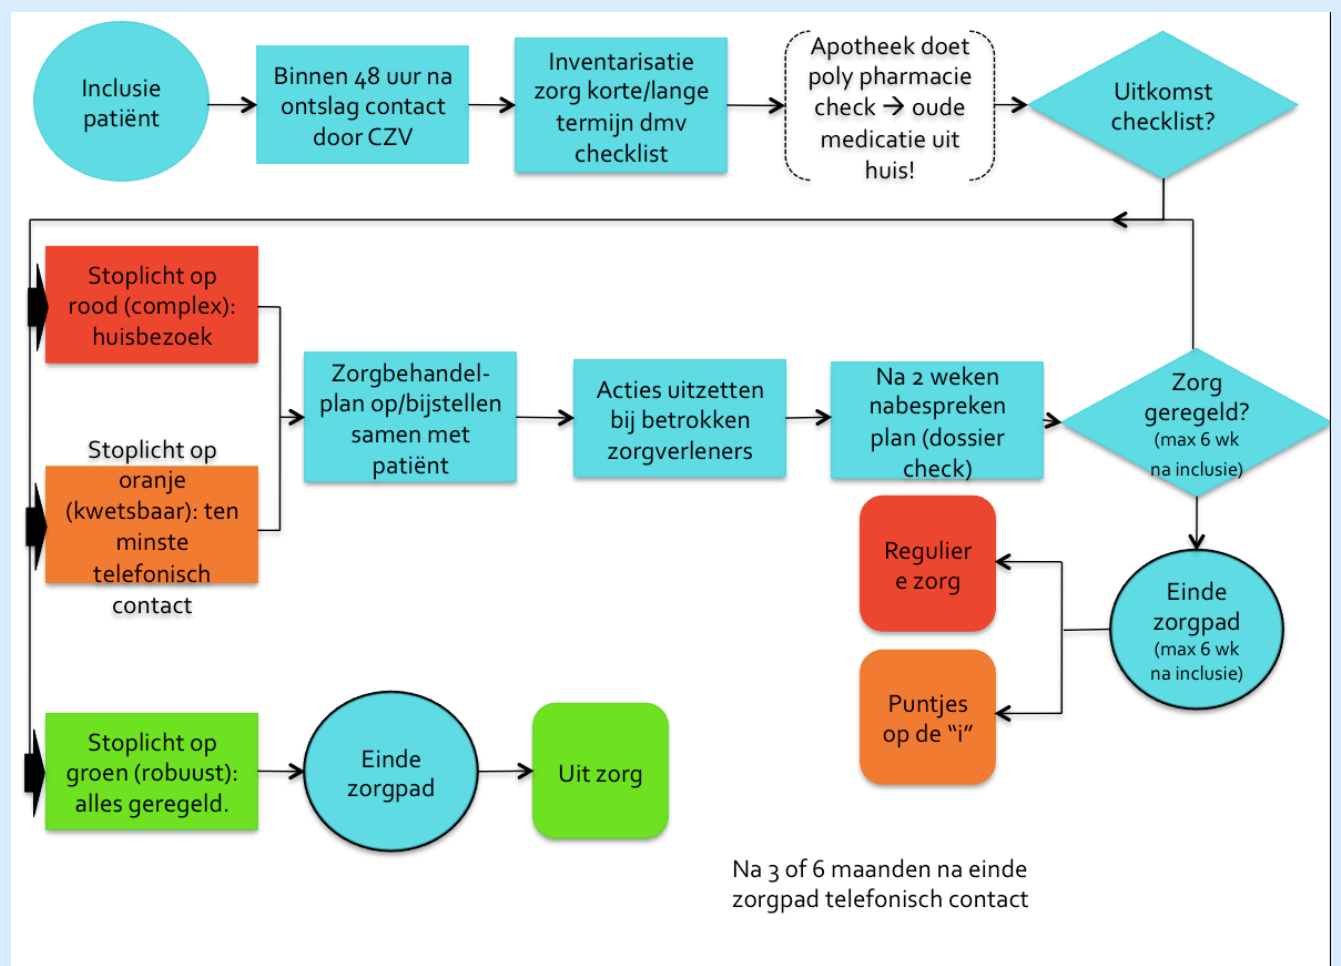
Inclusie patiënt

Binnen 48 uur na ontslag contact door CZV

Inventarisatie zorg korte/lange termijn dmv checklist

Apotheek doet poly pharmacie check → oude medicatie uit huis!

Uitkomst checklist?

Stoplicht op rood (complex): huisbezoek

Stoplicht op oranje (kwetsbaar): ten minste telefonisch contact

Zorgbehandelplan op/bijstellen samen met patiënt

Acties uitzetten bij betrokken zorgverleners

Na 2 weken nabespreken plan (dossier check)

Zorg geregeld? (max 6 wk na inclusie)

Regulier e zorg

Puntjes op de "i"

Einde zorgpad (max 6 wk na inclusie)

Stoplicht op groen (robuust): alles geregeld.

Einde zorgpad

Uit zorg

Na 3 of 6 maanden na einde zorgpad telefonisch contact